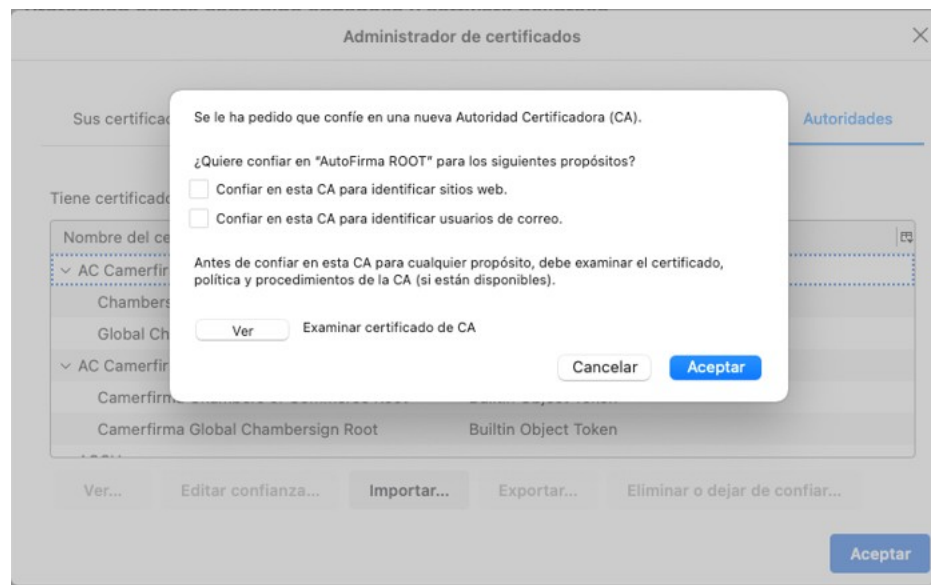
Administrador de certificados

Sus certificad

Autoridades

Tiene certificado

Nombre del ce

AC Camerfir

Chambers

Global Ch

AC Camerfir

Camerfirma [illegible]

Camerfirma Global Chambersign Root

Builtin Object Token

Se le ha pedido que confíe en una nueva Autoridad Certificadora (CA).

¿Quiere confiar en "AutoFirma ROOT" para los siguientes propósitos?

Confiar en esta CA para identificar sitios web.

Confiar en esta CA para identificar usuarios de correo.

Antes de confiar en esta CA para cualquier propósito, debe examinar el certificado, política y procedimientos de la CA (si están disponibles).

Ver

Examinar certificado de CA

Cancelar

Aceptar

Ver...

Editar confianza...

Importar...

Exportar...

Eliminar o dejar de confiar...

Aceptar